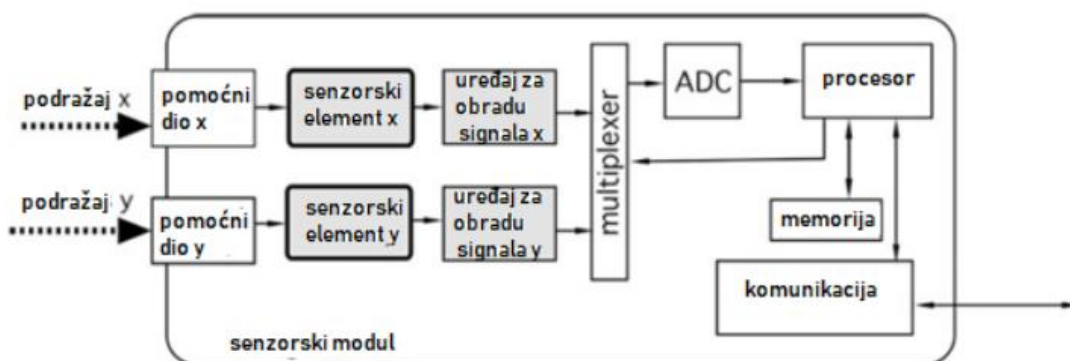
podražaj x

pomoćni dio x

senzorski element x

uređaj za obradu signala x

podražaj y

pomoćni dio y

senzorski element y

uređaj za obradu signala y

multiplexer

ADC

procesor

memorija

komunikacija

senzorski modul